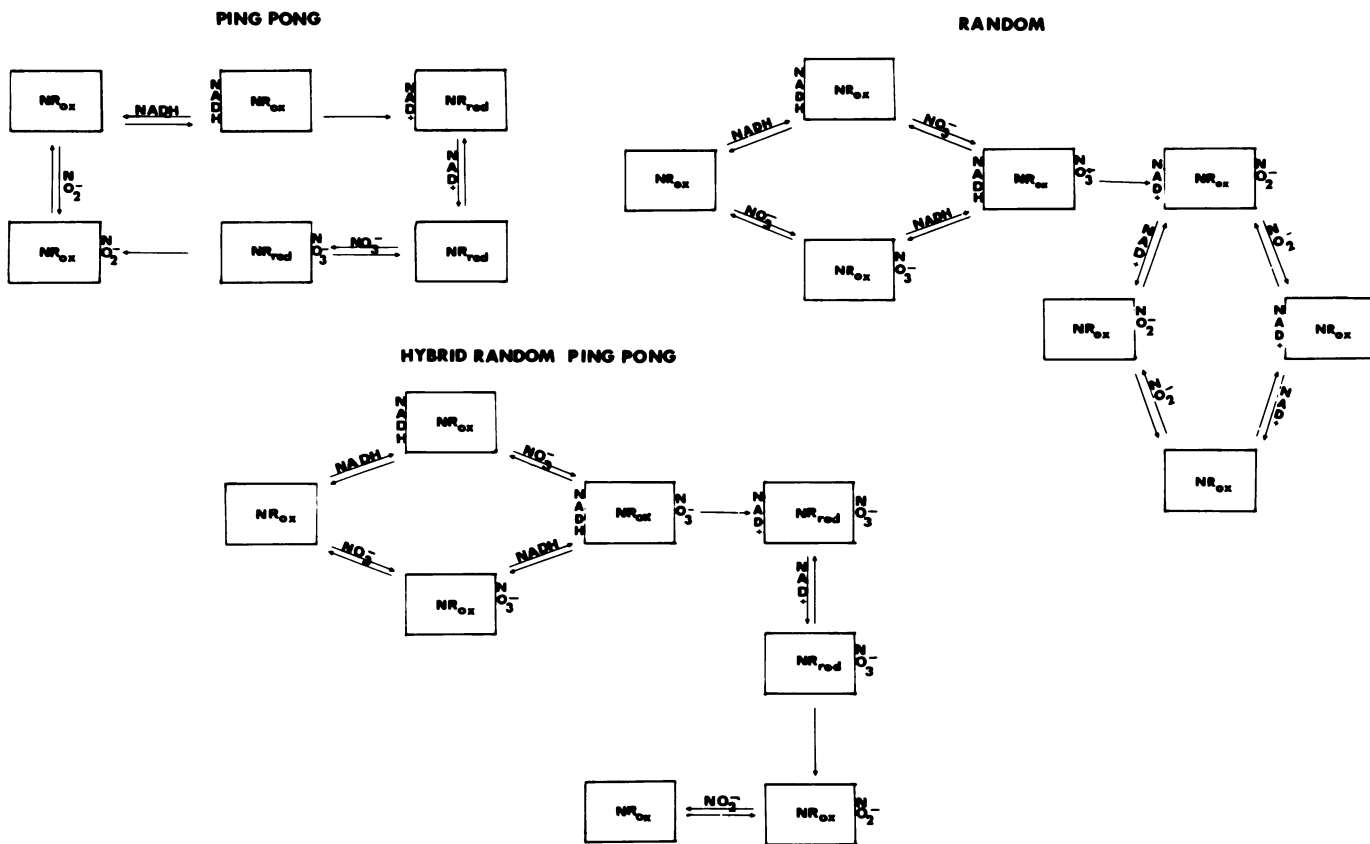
PING PONG

$NR_{ox}$

NADH

NADH

$NR_{ox}$

NAD+

$NR_{red}$

NAD+

$NO_2^-$

$NR_{ox}$

$NO_2^-$

$NR_{red}$

$NO_3^-$

$NO_3^-$

$NR_{red}$

RANDOM

NADH

$NR_{ox}$

NADH

$NO_3^-$

$NR_{ox}$

NADH

$NR_{ox}$

$NO_3^-$

NAD+

$NR_{ox}$

$NO_2^-$

$NO_3^-$

NADH

$NR_{ox}$

$NO_3^-$

NAD+

$NO_2^-$

$NR_{ox}$

$NO_2^-$

NAD+

$NR_{ox}$

$NO_2^-$

NAD+

$NR_{ox}$

HYBRID RANDOM PING PONG

NADH

$NR_{ox}$

NADH

$NO_3^-$

$NR_{ox}$

NADH

$NR_{ox}$

$NO_3^-$

NAD+

$NR_{red}$

$NO_3^-$

$NO_3^-$

NADH

$NR_{ox}$

$NO_3^-$

NAD+

$NR_{red}$

$NO_3^-$

$NR_{ox}$

$NO_2^-$

$NR_{ox}$

$NO_2^-$